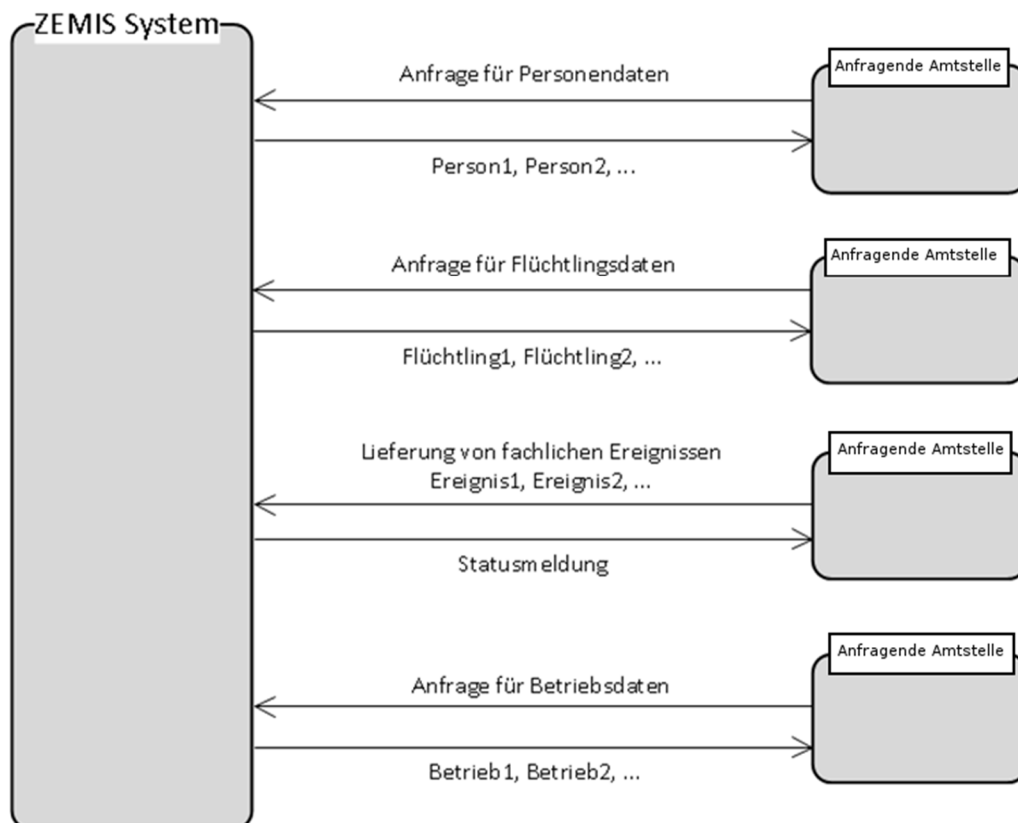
ZEMIS System

Anfragende Amtstelle

Anfrage für Personendaten

Person1, Person2, ...

Anfragende Amtstelle

Anfrage für Flüchtlingsdaten

Flüchtling1, Flüchtling2, ...

Anfragende Amtstelle

Lieferung von fachlichen Ereignissen
Ereignis1, Ereignis2, ...

Statusmeldung

Anfragende Amtstelle

Anfrage für Betriebsdaten

Betrieb1, Betrieb2, ...